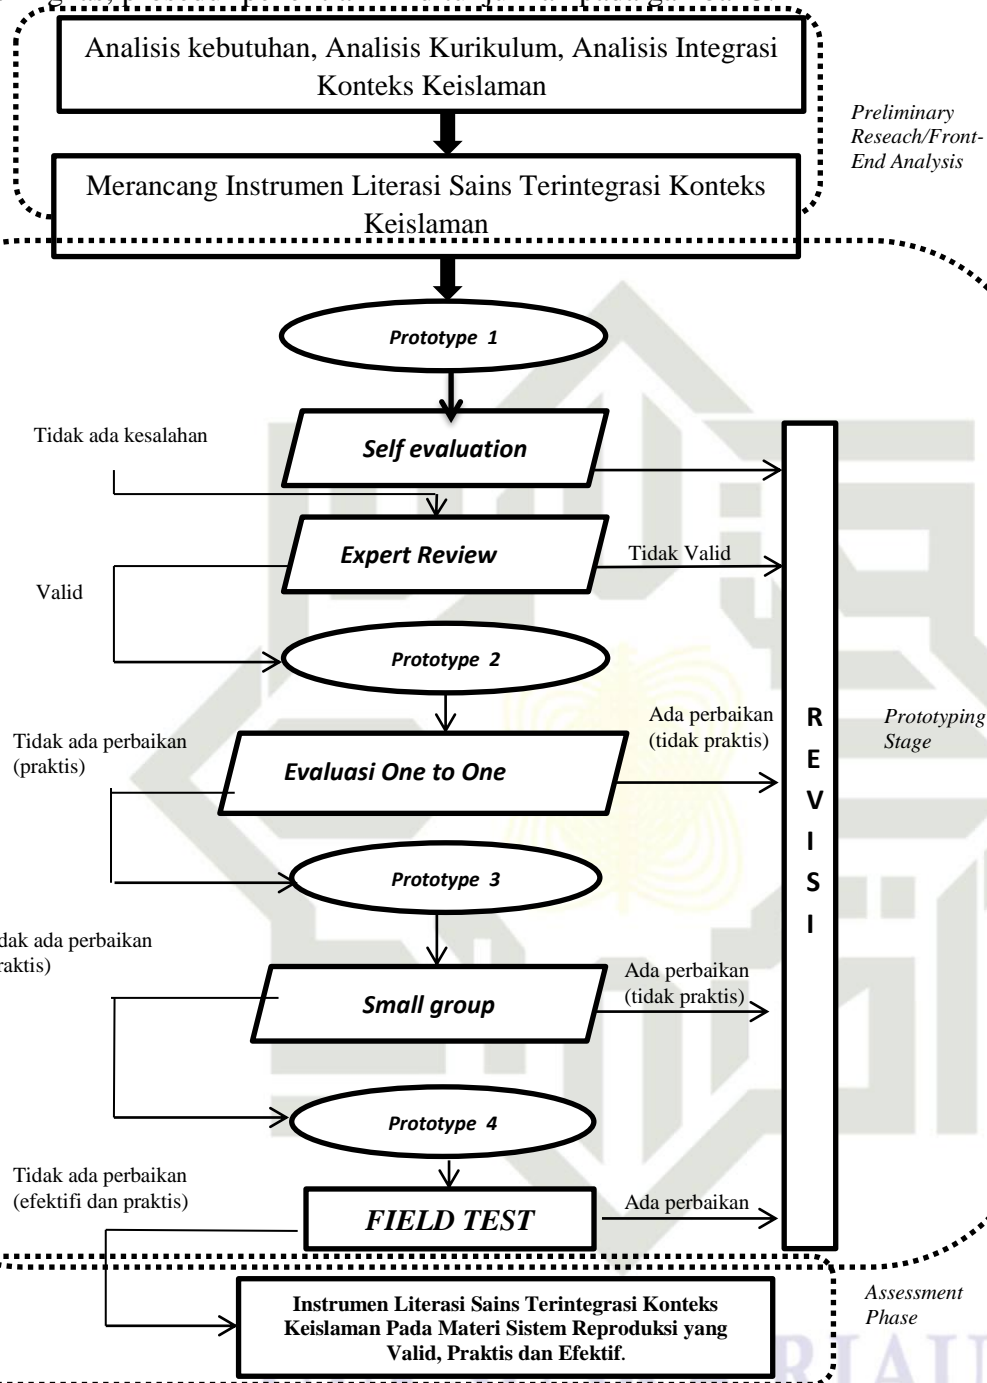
Analisis kebutuhan, Analisis Kurikulum, Analisis Integrasi Konteks Keislaman

Preliminary Reseach/Front-End Analysis

Merancang Instrumen Literasi Sains Terintegrasi Konteks Keislaman

Prototype 1

Tidak ada kesalahan

Self evaluation

Expert Review

Tidak Valid

Valid

Prototype 2

Tidak ada perbaikan (praktis)

Evaluasi One to One

Ada perbaikan (tidak praktis)

R E V I S I

Prototyping Stage

Prototype 3

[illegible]dak ada perbaikan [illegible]raktis)

Small group

Ada perbaikan (tidak praktis)

Prototype 4

Tidak ada perbaikan (efektifi dan praktis)

FIELD TEST

Ada perbaikan

Instrumen Literasi Sains Terintegrasi Konteks Keislaman Pada Materi Sistem Reproduksi yang Valid, Praktis dan Efektif.

Assessment Phase